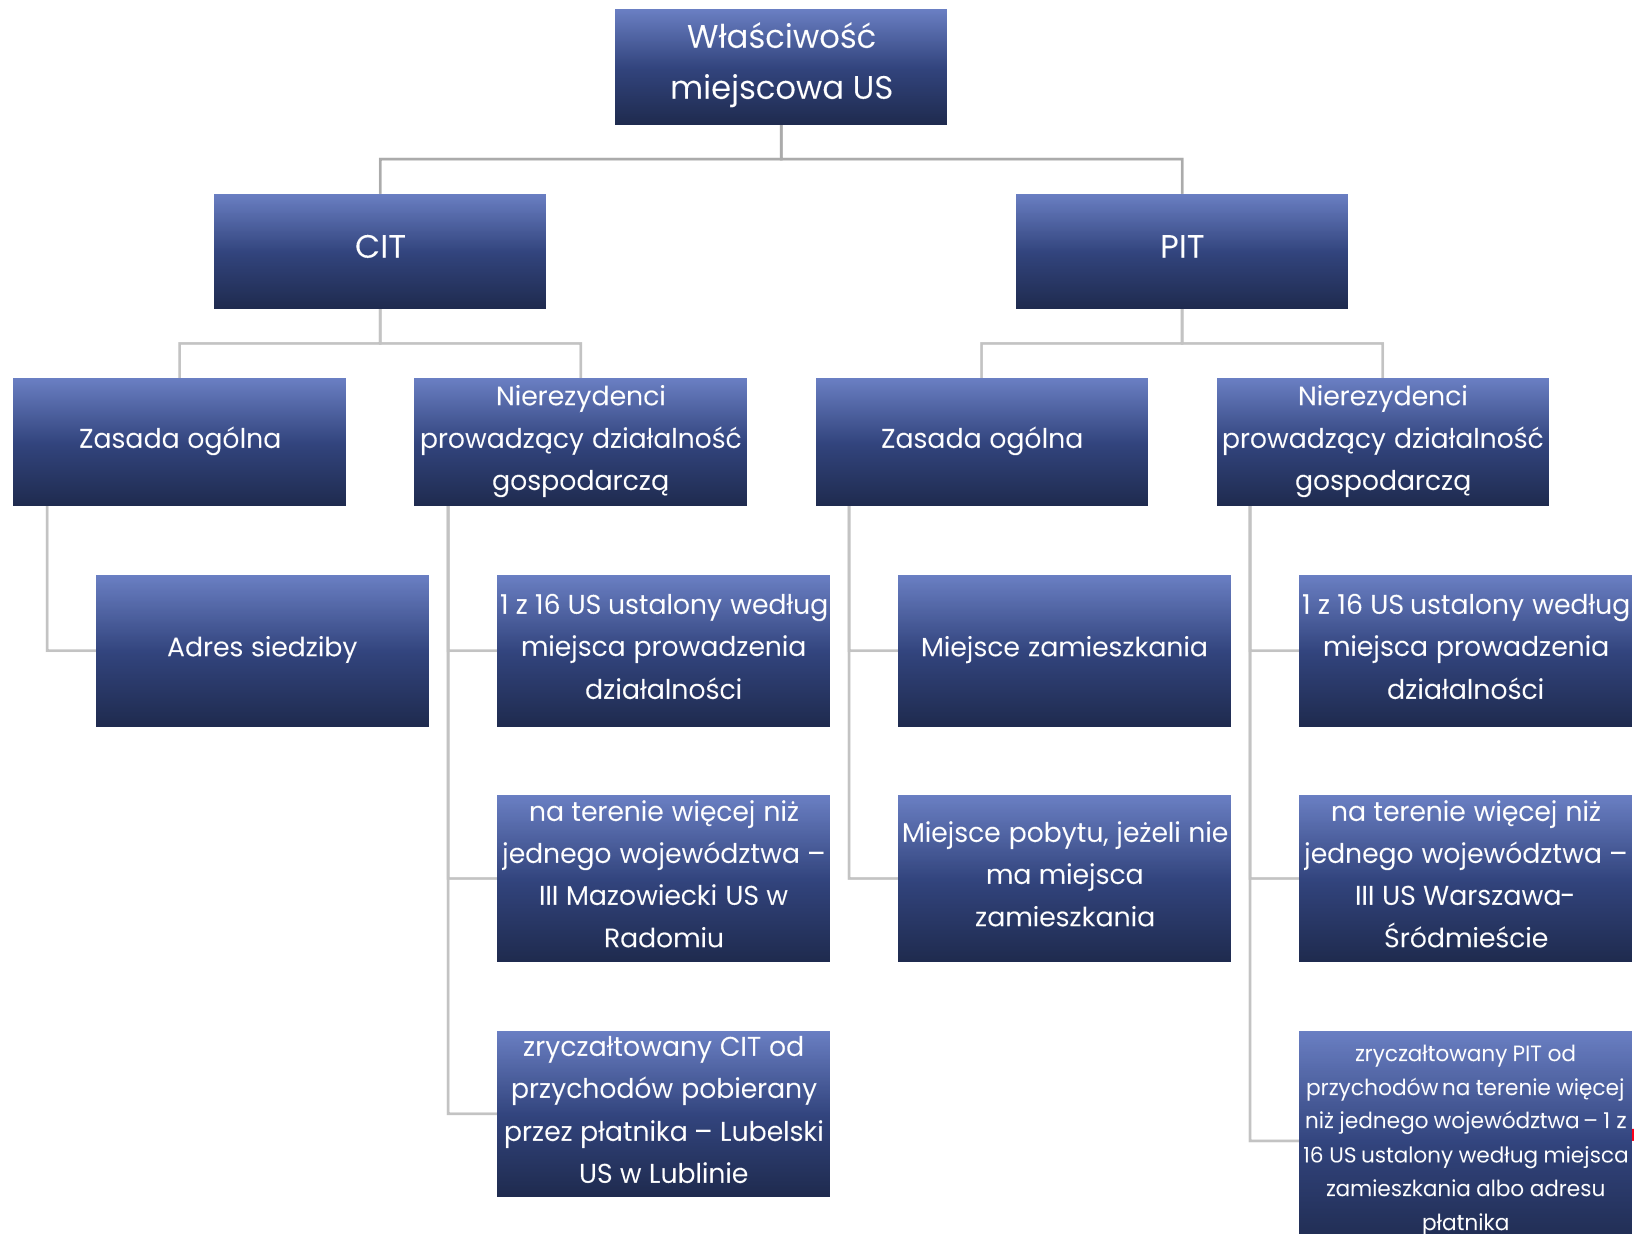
Właściwość miejscowa US

CIT

PIT

Zasada ogólna

Nierezydenci prowadzący działalność gospodarczą

Zasada ogólna

Nierezydenci prowadzący działalność gospodarczą

Adres siedziby

1 z 16 US ustalony według miejsca prowadzenia działalności

na terenie więcej niż jednego województwa – III Mazowiecki US w Radomiu

zryczałtowany CIT od przychodów pobierany przez płatnika – Lubelski US w Lublinie

Miejsce zamieszkania

Miejsce pobytu, jeżeli nie ma miejsca zamieszkania

1 z 16 US ustalony według miejsca prowadzenia działalności

na terenie więcej niż jednego województwa – III US Warszawa-Śródmieście

zryczałtowany PIT od przychodów na terenie więcej niż jednego województwa – 1 z 16 US ustalony według miejsca zamieszkania albo adresu płatnika